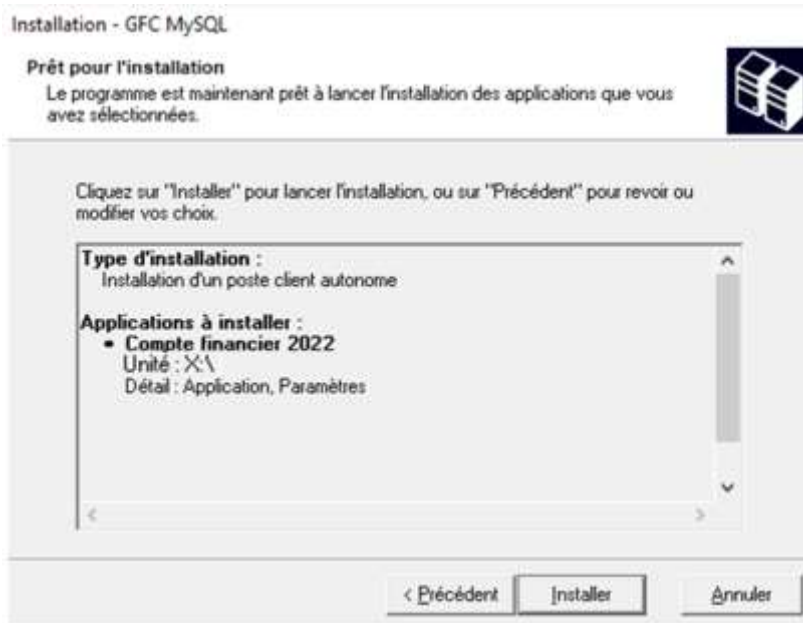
Installation - GFC MySQL

Prêt pour l'installation

Le programme est maintenant prêt à lancer l'installation des applications que vous avez sélectionnées.

Cliquez sur "Installer" pour lancer l'installation, ou sur "Précédent" pour revoir ou modifier vos choix.

Type d'installation :
Installation d'un poste client autonome

Applications à installer :
• Compte financier 2022
Unité : X:\
Détail : Application, Paramètres

< Précédent | Installer | Annuler